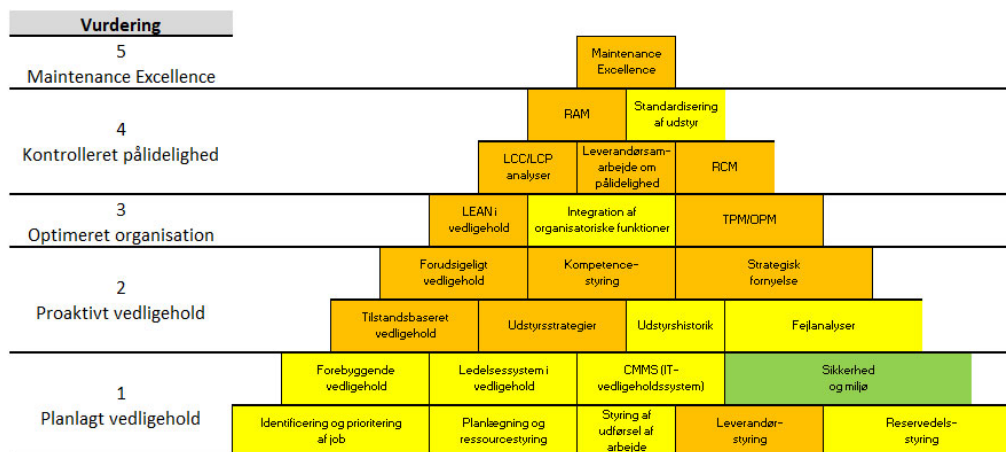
Vurdering

5
Maintenance Excellence

Maintenance Excellence

4
Kontrolleret pålidelighed

RAM

Standardisering af udstyr

LCC/LCP analyser

Leverandørsamarbejde om pålidelighed

RCM

3
Optimeret organisation

LEAN i vedligehold

Integration af organisatoriske funktioner

TPM/OPM

2
Proaktivt vedligehold

Forudsigeligt vedligehold

Kompetence-styring

Strategisk fornyelse

Tilstandsbaseret vedligehold

Udstyrsstrategier

Udstyrshistorik

Fejlanalyser

1
Planlagt vedligehold

Forebyggende vedligehold

Ledelsessystem i vedligehold

CMMS (IT-vedligeholdssystem)

Sikkerhed og miljø

Identificering og prioritering af job

Planlægning og ressourcestyring

Styring af udførsel af arbejde

Leverandør-styring

Reservedels-styring